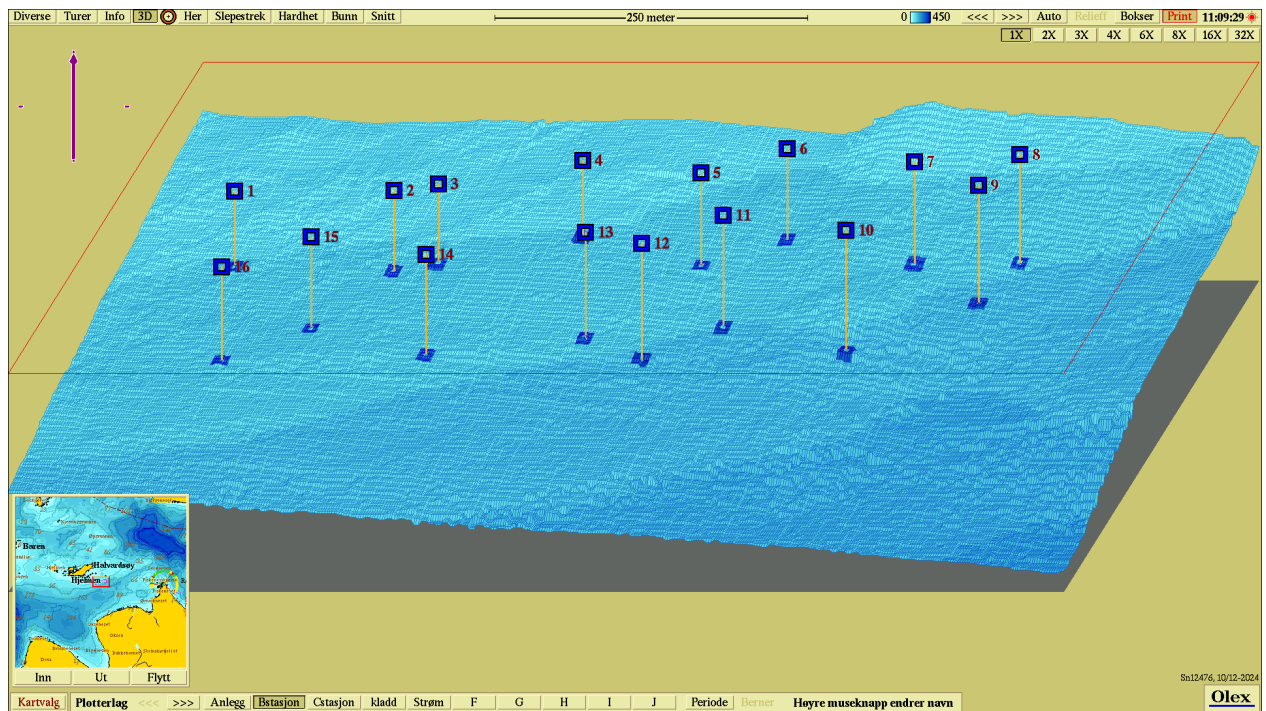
Diverse Turer Info 3D Her Slepestrek Hardhet Bunn Snitt

250 meter

0 450 <<< >>> Auto Relieff Bokser Print 11:09:29

1X 2X 3X 4X 6X 8X 16X 32X

1
2
3
4
5
6
7
8
9
10
11
12
13
14
15
16

Børen
Halvardsøy
Hjelmen

Inn Ut Flytt

Sn12476, 10/12-2024

Kartvalg Plotterlag <<< >>> Anlegg Bstasjon Cstasjon kladd Strøm F G H I J Periode Berner Høyre museknapp endrer navn

Olex